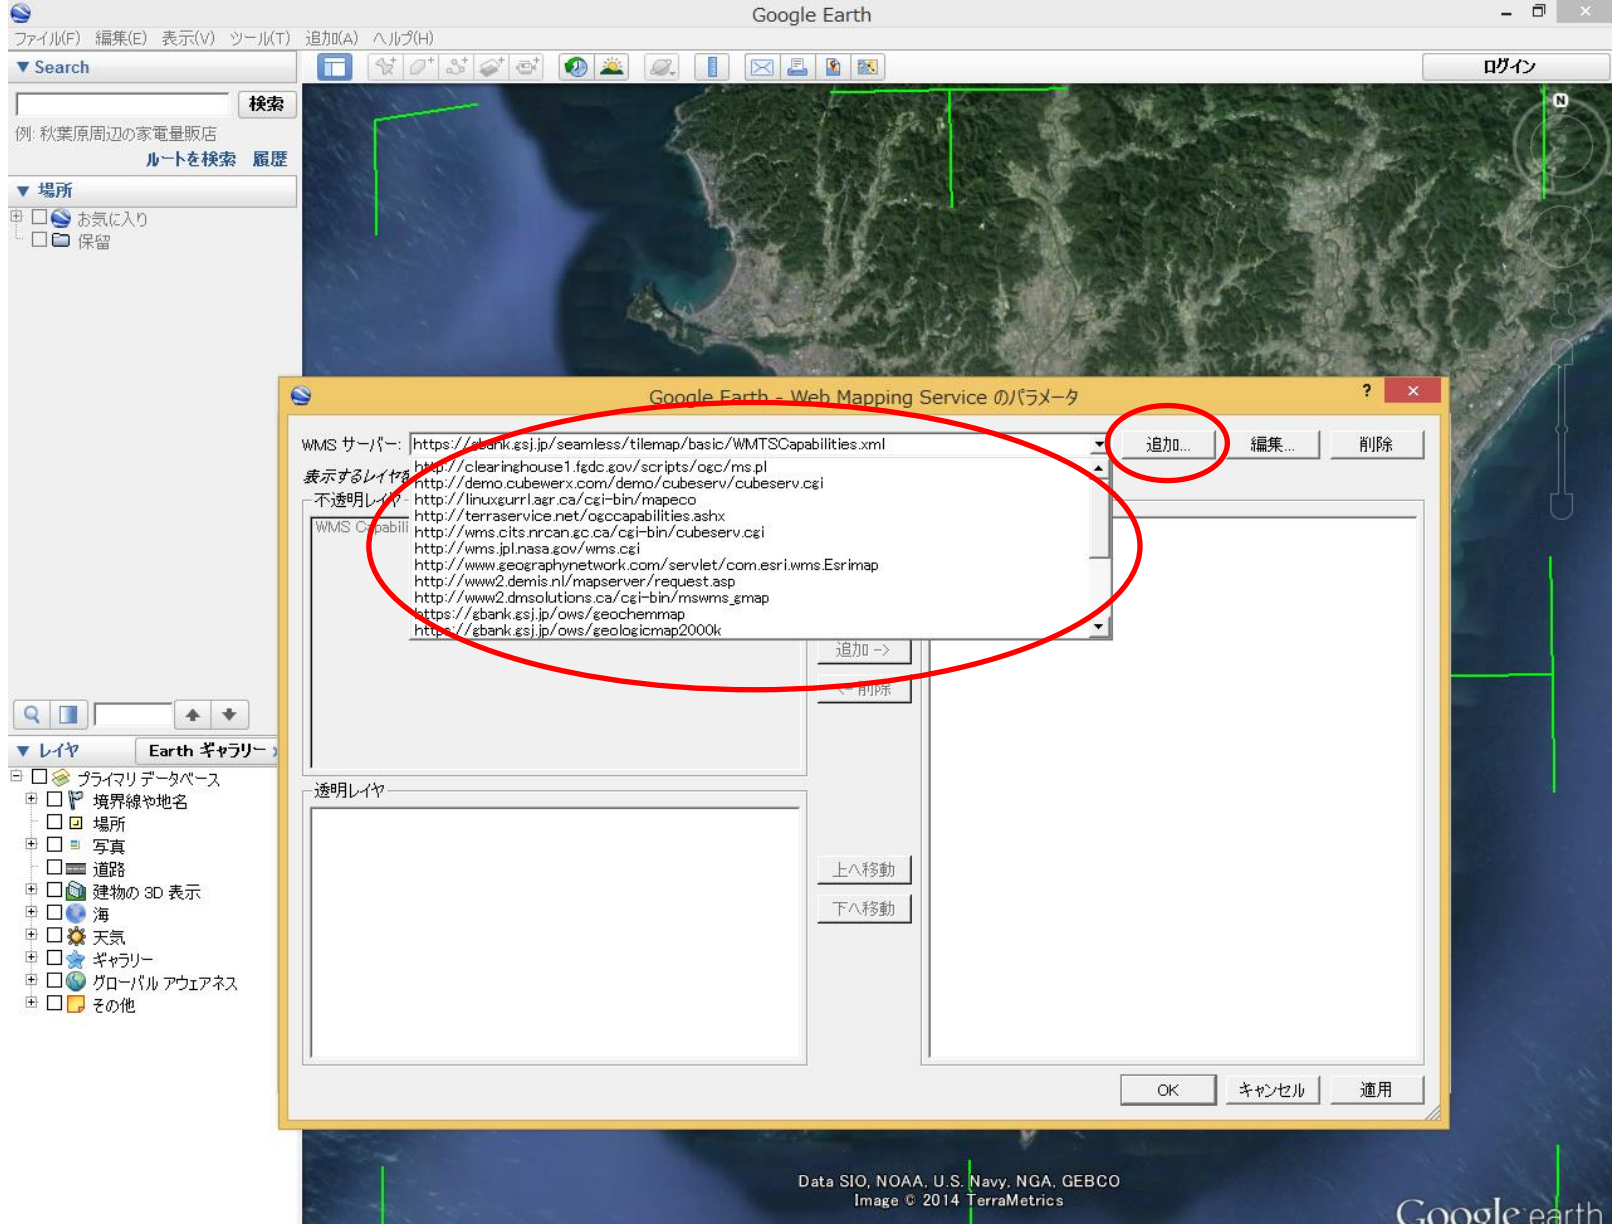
Google Earth

ファイル(F) 編集(E) 表示(V) ツール(T) 追加(A) ヘルプ(H)

▼ Search

検索

例: 秋葉原周辺の家電量販店

ルートを検索 履歴

▼ 場所

お気に入り

保留

ログイン

▼ レイヤ

Earth ギャラリー

プライマリ データベース

境界線や地名

場所

写真

道路

建物の 3D 表示

海

天気

ギャラリー

グローバル アウェアネス

その他

Google Earth - Web Mapping Service のパラメータ

?

WMS サーバー: https://gbank.gsj.jp/seamless/tilemap/basic/WMTSCapabilities.xml

追加...

編集...

削除

表示するレイヤを

不透明レイヤ

WMS Capabili

http://clearinghouse1.fgdc.gov/scripts/ogc/ms.pl
http://demo.cubewerx.com/demo/cubeserv/cubeserv.cgi
http://linuxgurrl.agr.ca/cgi-bin/mapeco
http://terraservice.net/ogccapabilities.ashx
http://wms.cits.nrcan.gc.ca/cgi-bin/cubeserv.cgi
http://wms.jpl.nasa.gov/wms.cgi
http://www.geographynetwork.com/servlet/com.esri.wms.Esrimap
http://www2.demis.nl/mapserver/request.asp
http://www2.dmsolutions.ca/cgi-bin/mswms_gmap
https://gbank.gsj.jp/ows/geochemmap
https://gbank.gsj.jp/ows/geologicmap2000k

追加 ->

<- 削除

透明レイヤ

上へ移動

下へ移動

OK

キャンセル

適用

Data SIO, NOAA, U.S. Navy, NGA, GEBCO
Image © 2014 TerraMetrics

Google earth